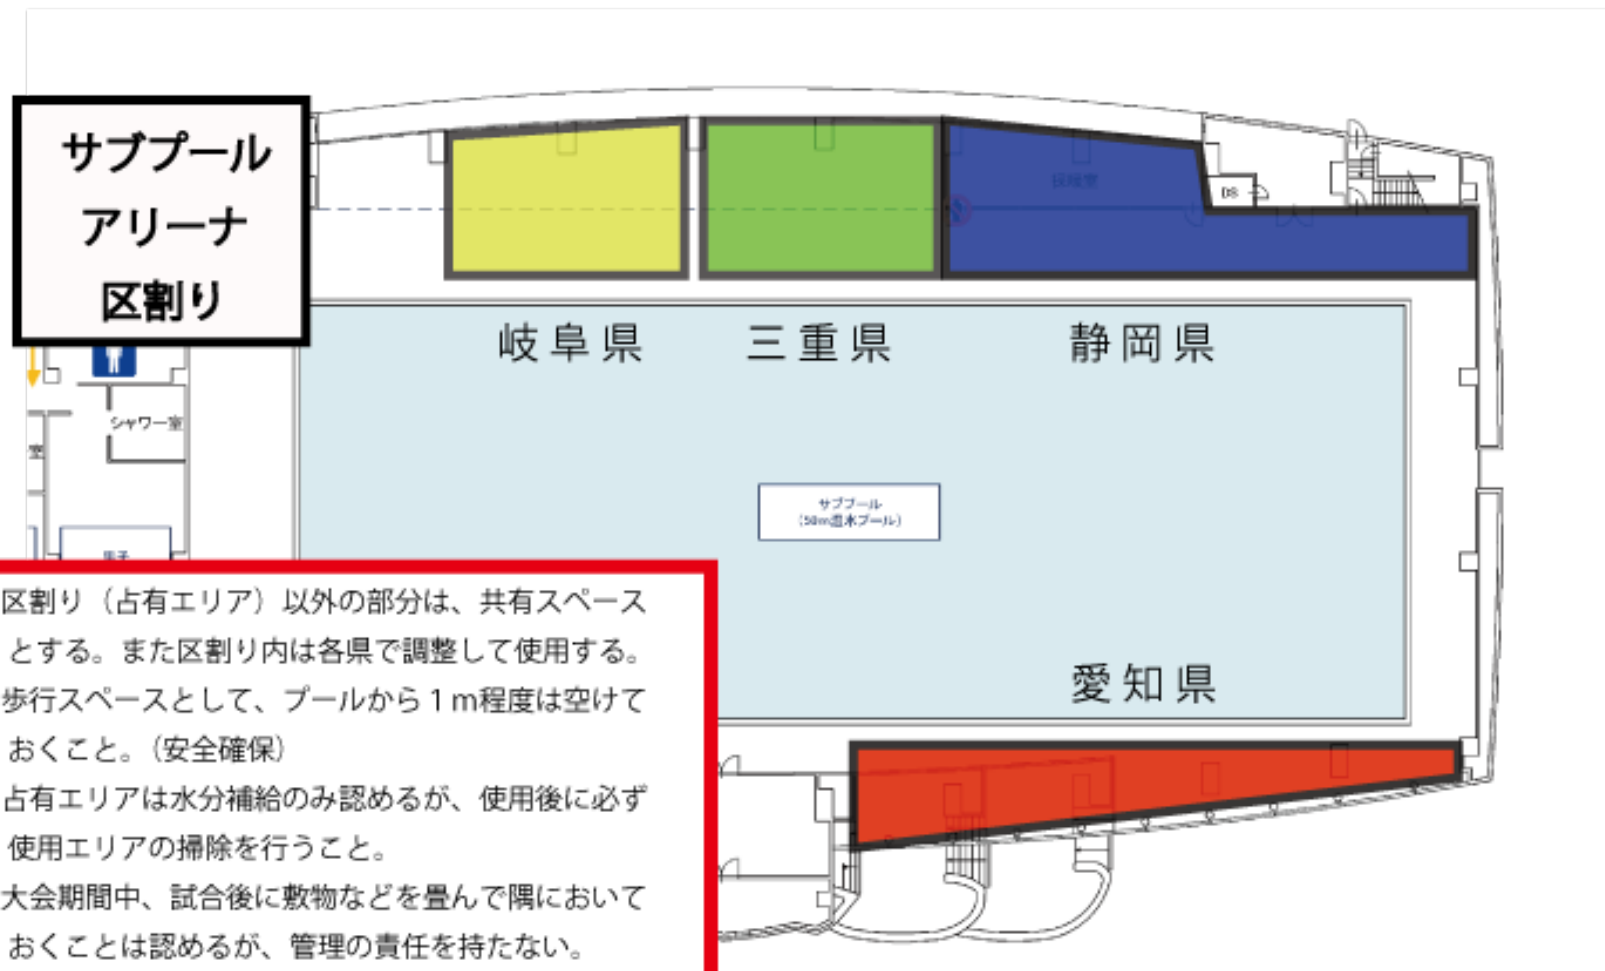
サブプール
アリーナ
区割り

岐阜県
三重県
静岡県

DS

シャワー室

サブプール
（50m温水プール）

愛知県

区割り（占有エリア）以外の部分は、共有スペースとする。また区割り内は各県で調整して使用する。
歩行スペースとして、プールから１m程度は空けておくこと。（安全確保）
占有エリアは水分補給のみ認めるが、使用後に必ず使用エリアの掃除を行うこと。
大会期間中、試合後に敷物などを畳んで隅においておくことは認めるが、管理の責任を持たない。